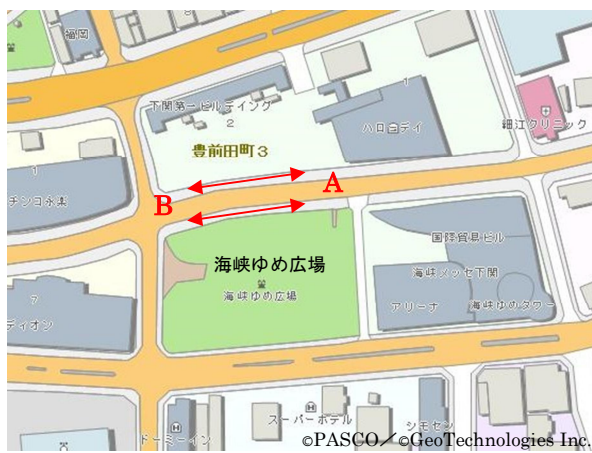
福岡

下関第一ビルディング

2

1

ハローデイ

細江クリニック

豊前田町３

A

B

1

チンコ永楽

国際貿易ビル

海峡ゆめ広場

海峡ゆめ広場

海峡メッセ下関

7

ディオン

アリーナ

海峡ゆめタワー

スーパーホテル

シモセン

ドーミーイン

©PASCO／©GeoTechnologies Inc.